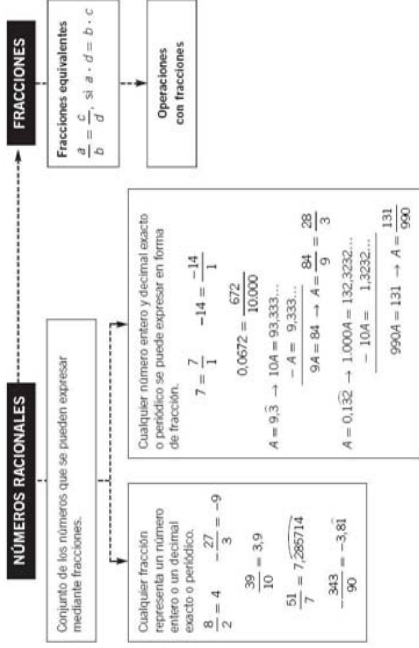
NÚMEROS RACIONALES

Conjunto de los números que se pueden expresar mediante fracciones.

Cualquier fracción representa un número entero o un decimal exacto o periódico.

$\frac{8}{2} = 4$ $-\frac{27}{3} = -9$

$\frac{39}{10} = 3,9$

$\frac{51}{7} = 7,\overline{285714}$

$-\frac{343}{90} = -3,8\overline{1}$

Cualquier número entero y decimal exacto o periódico se puede expresar en forma de fracción.

$7 = \frac{7}{1}$ $-14 = \frac{-14}{1}$

$0,0672 = \frac{672}{10.000}$

$A = 9,\overline{3} \rightarrow 10A = 93,333...$
$- A = 9,333...$
$9A = 84 \rightarrow A = \frac{84}{9} = \frac{28}{3}$

$A = 0,1\overline{32} \rightarrow 1.000A = 132,3232...$
$- 10A = 1,3232...$
$990A = 131 \rightarrow A = \frac{131}{990}$

FRACCIONES

Fracciones equivalentes
$\frac{a}{b} = \frac{c}{d}$, si $a \cdot d = b \cdot c$

Operaciones con fracciones